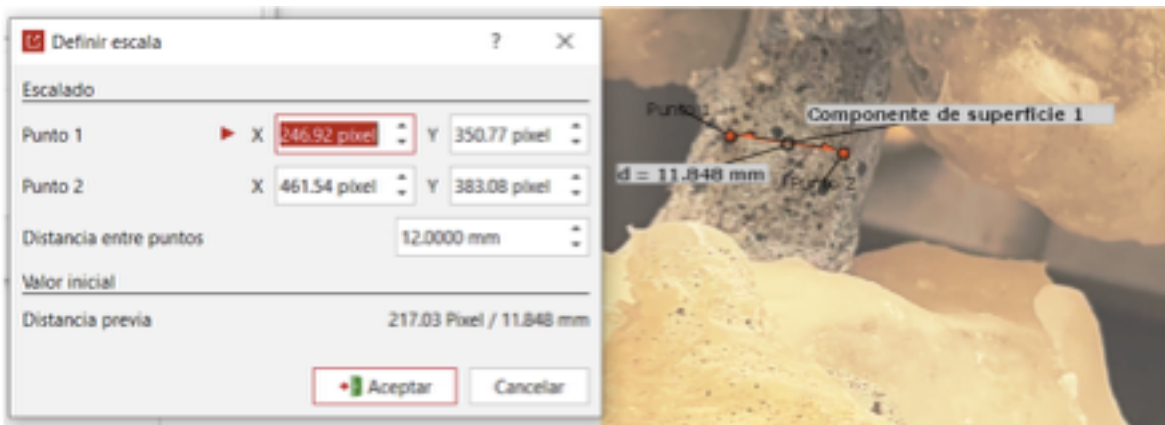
Definir escala ? ×

Escalado

Punto 1 X 246.92 pixel Y 350.77 pixel

Punto 2 X 461.54 pixel Y 383.08 pixel

Distancia entre puntos 12.0000 mm

Valor inicial

Distancia previa 217.03 Pixel / 11.848 mm

Aceptar Cancelar

Punto 1

Componente de superficie 1

d = 11.848 mm

Punto 2